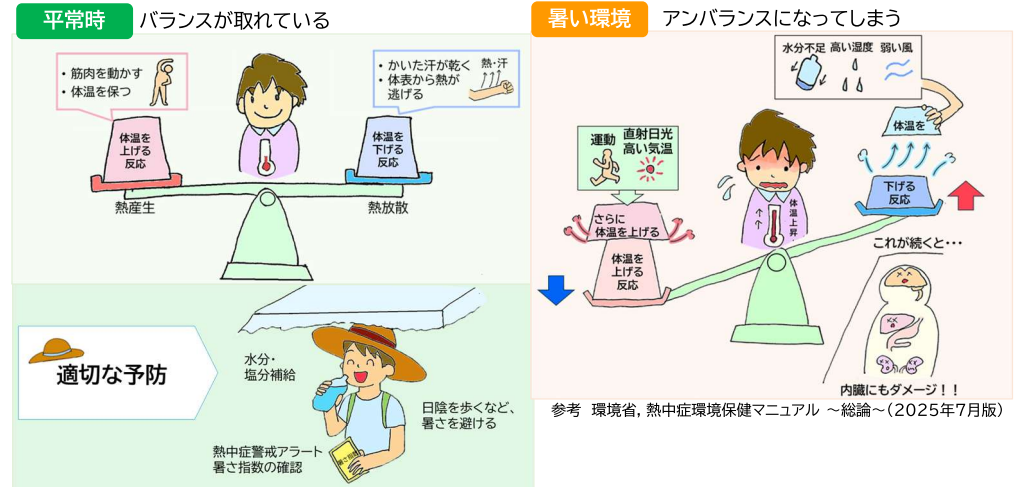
平常時 バランスが取れている

・筋肉を動かす
・体温を保つ

・かいた汗が乾く
・体表から熱が逃げる

熱・汗

体温を上げる反応

体温を下げる反応

熱産生

熱放散

暑い環境 アンバランスになってしまう

水分不足 高い湿度 弱い風

体温を

運動 直射日光 高い気温

さらに体温を上げる

体温を上げる反応

下げる反応

体温上昇

これが続くと・・・

内臓にもダメージ！！

適切な予防

水分・塩分補給

日陰を歩くなど、暑さを避ける

熱中症警戒アラート 暑さ指数の確認

参考 環境省, 熱中症環境保健マニュアル ～総論～（2025年7月版）